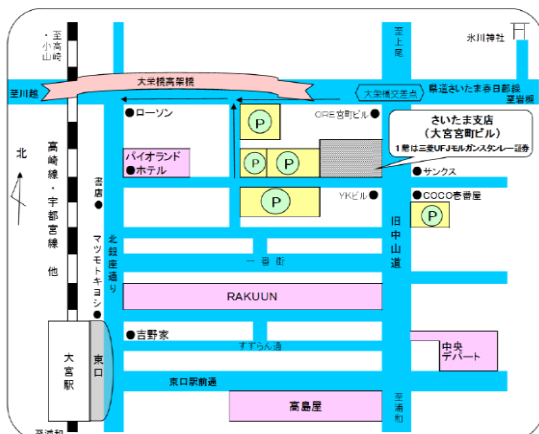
至高崎・小山

至上尾

氷川神社

大栄橋高架橋

芝川越

大栄橋交差点

県道さいたま春日部線

蓮沼道

ローソン

P

ORE宮町ビル

さいたま支店
（大宮宮町ビル）
1階は三菱UFJモルガンスタンレー証券

P

P

北

パイオランド
ホテル

書店

P

YKビル

サンクス

COCO壱番屋

P

高崎線・宇都宮線 他

マツモトキヨシ

北銀座通り

一番街

旧中山道

RAKUUN

吉野家

すずらん通

中央デパート

大宮駅

東口

東口駅前通

高島屋

至浦和

至浦和